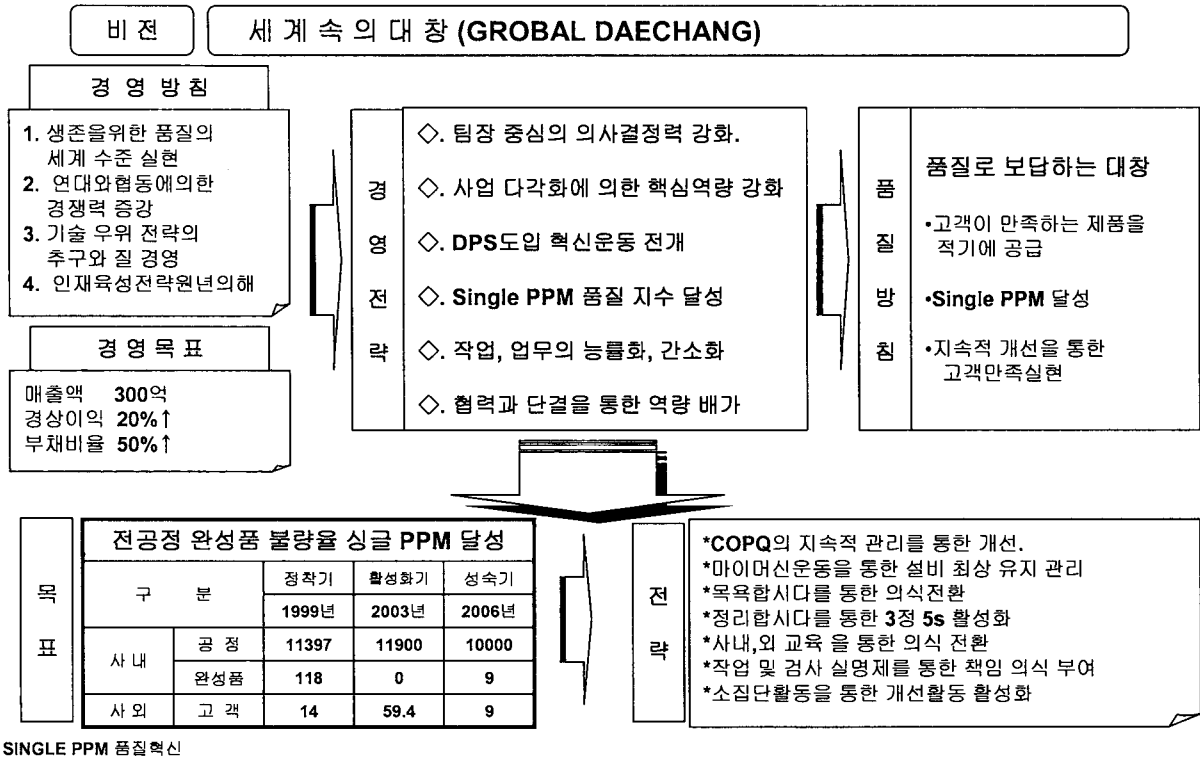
비 전

세 계 속 의 대 창 (GROBAL DAECHANG)

경 영 방 침

1. 생존을위한 품질의 세계 수준 실현
2. 연대와협동에의한 경쟁력 증강
3. 기술 우위 전략의 추구와 질 경영
4. 인재육성전략원년의해

경 영 목 표

매출액 300억
경상이익 20%↑
부채비율 50%↑

경 영 전 략

◇. 팀장 중심의 의사결정력 강화.
◇. 사업 다각화에 의한 핵심역량 강화
◇. DPS도입 혁신운동 전개
◇. Single PPM 품질 지수 달성
◇. 작업, 업무의 능률화, 간소화
◇. 협력과 단결을 통한 역량 배가

품 질 방 침

품질로 보답하는 대창
•고객이 만족하는 제품을 적기에 공급
•Single PPM 달성
•지속적 개선을 통한 고객만족실현

목 표

전공정 완성품 불량율 싱글 PPM 달성

| 구 분 | | 정착기 | 활성화기 | 성숙기 |
|---|---|---|---|---|
| | | 1999년 | 2003년 | 2006년 |
| 사 내 | 공 정 | 11397 | 11900 | 10000 |
| | 완성품 | 118 | 0 | 9 |
| 사 외 | 고 객 | 14 | 59.4 | 9 |

전 략

*COPQ의 지속적 관리를 통한 개선.
*마이머신운동을 통한 설비 최상 유지 관리
*목욕합시다를 통한 의식전환
*정리합시다를 통한 3정 5s 활성화
*사내,외 교육 을 통한 의식 전환
*작업 및 검사 실명제를 통한 책임 의식 부여
*소집단활동을 통한 개선활동 활성화

SINGLE PPM 품질혁신